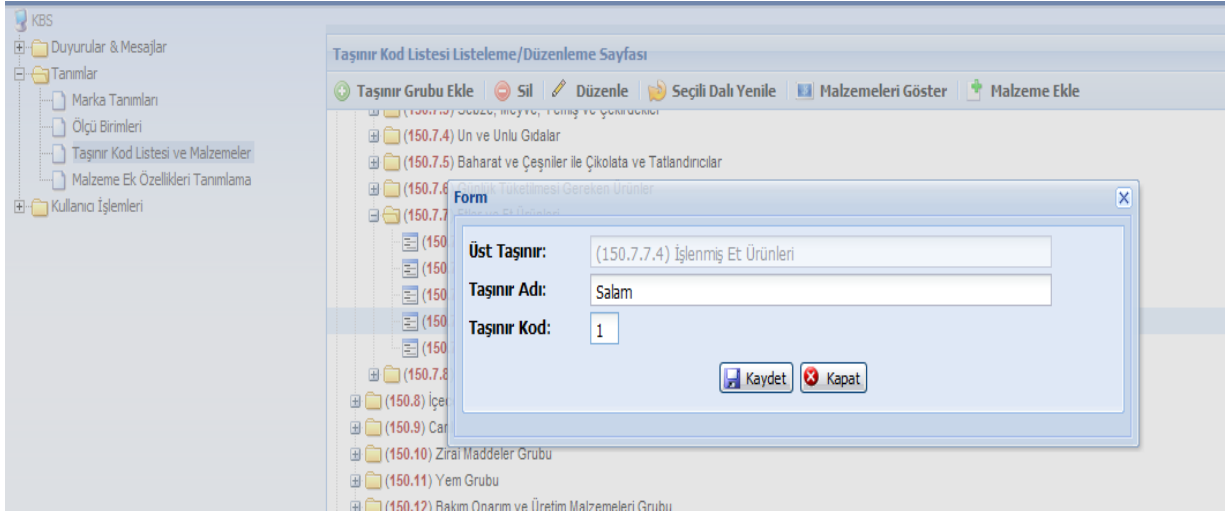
KBS

Duyurular & Mesajlar

Tanımlar

Marka Tanımları

Ölçü Birimleri

Taşınır Kod Listesi ve Malzemeler

Malzeme Ek Özellikleri Tanımlama

Kullanıcı İşlemleri

Taşınır Kod Listesi Listeleme/Düzenleme Sayfası

Taşınır Grubu Ekle | Sil | Düzenle | Seçili Dalı Yenile | Malzemeleri Göster | Malzeme Ekle

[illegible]

(150.7.4) Un ve Unlu Gıdalar

(150.7.5) Baharat ve Çeşniler ile Çikolata ve Tatlandırıcılar

(150.7.6) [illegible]

(150.7.7 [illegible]

(150

(150

(150

(150

(150

(150.7.8

(150.8) İçe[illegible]

(150.9) Ca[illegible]

(150.10) Zirai Maddeler Grubu

(150.11) Yem Grubu

(150.12) Bakım Onarım ve Üretim Malzemeleri Grubu

Form

Üst Taşınır: (150.7.7.4) İşlenmiş Et Ürünleri

Taşınır Adı: Salam

Taşınır Kod: 1

Kaydet

Kapat